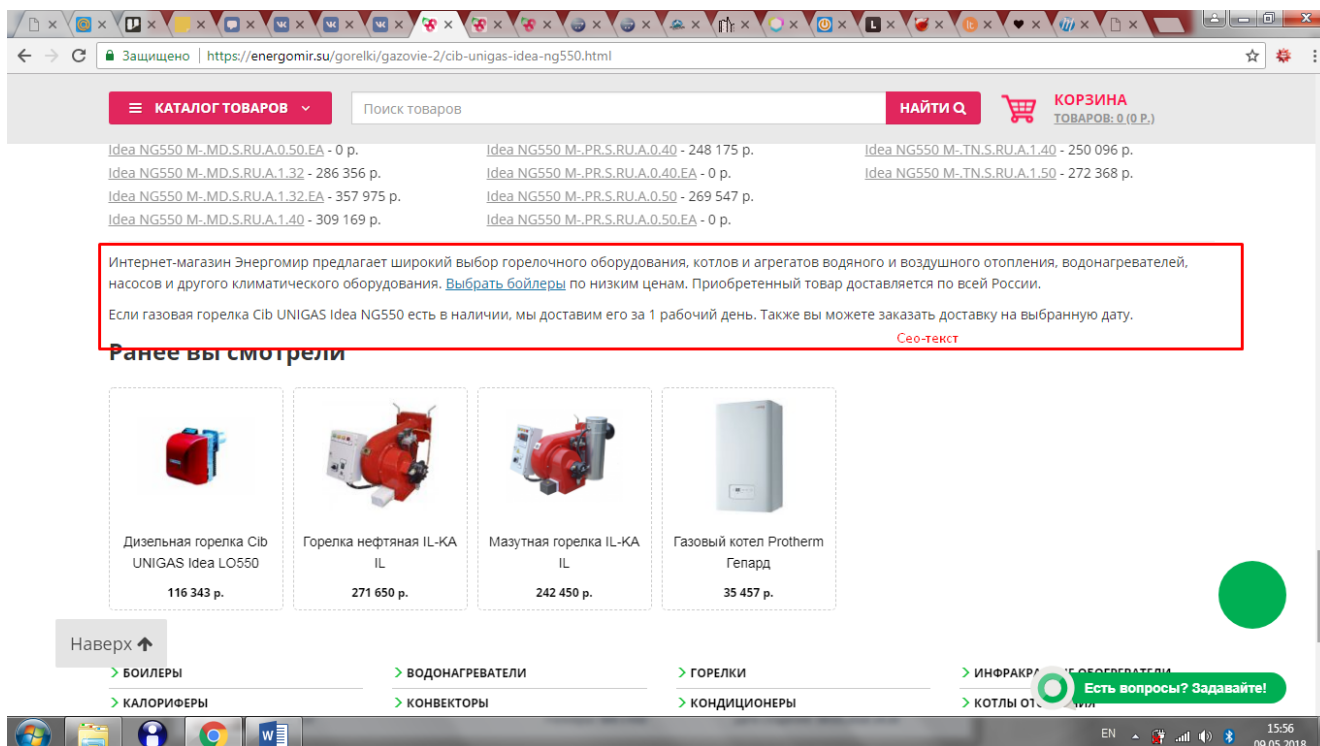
Защищено | https://energomir.su/gorelki/gazovie-2/cib-unigas-idea-ng550.html

КАТАЛОГ ТОВАРОВ

Поиск товаров

НАЙТИ

КОРЗИНА
ТОВАРОВ: 0 (0 Р.)

Idea NG550 M-.MD.S.RU.A.0.50.EA - 0 р.
Idea NG550 M-.MD.S.RU.A.1.32 - 286 356 р.
Idea NG550 M-.MD.S.RU.A.1.32.EA - 357 975 р.
Idea NG550 M-.MD.S.RU.A.1.40 - 309 169 р.

Idea NG550 M-.PR.S.RU.A.0.40 - 248 175 р.
Idea NG550 M-.PR.S.RU.A.0.40.EA - 0 р.
Idea NG550 M-.PR.S.RU.A.0.50 - 269 547 р.
Idea NG550 M-.PR.S.RU.A.0.50.EA - 0 р.

Idea NG550 M-.TN.S.RU.A.1.40 - 250 096 р.
Idea NG550 M-.TN.S.RU.A.1.50 - 272 368 р.

Интернет-магазин Энергомир предлагает широкий выбор горелочного оборудования, котлов и агрегатов водяного и воздушного отопления, водонагревателей, насосов и другого климатического оборудования. Выбрать бойлеры по низким ценам. Приобретенный товар доставляется по всей России.

Если газовая горелка Cib UNIGAS Idea NG550 есть в наличии, мы доставим его за 1 рабочий день. Также вы можете заказать доставку на выбранную дату.

Сео-текст

Ранее вы смотрели

Дизельная горелка Cib UNIGAS Idea LO550
116 343 р.

Горелка нефтяная IL-KA IL
271 650 р.

Мазутная горелка IL-KA IL
242 450 р.

Газовый котел Protherm Гепард
35 457 р.

Наверх

БОИЛЕРЫ
ВОДОНАГРЕВАТЕЛИ
ГОРЕЛКИ
ИНФРАКРА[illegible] ОБОГРЕВАТЕЛИ
КАЛОРИФЕРЫ
КОНВЕКТОРЫ
КОНДИЦИОНЕРЫ
КОТЛЫ ОТО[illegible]

Есть вопросы? Задавайте!

EN
15:56
09.05.2018